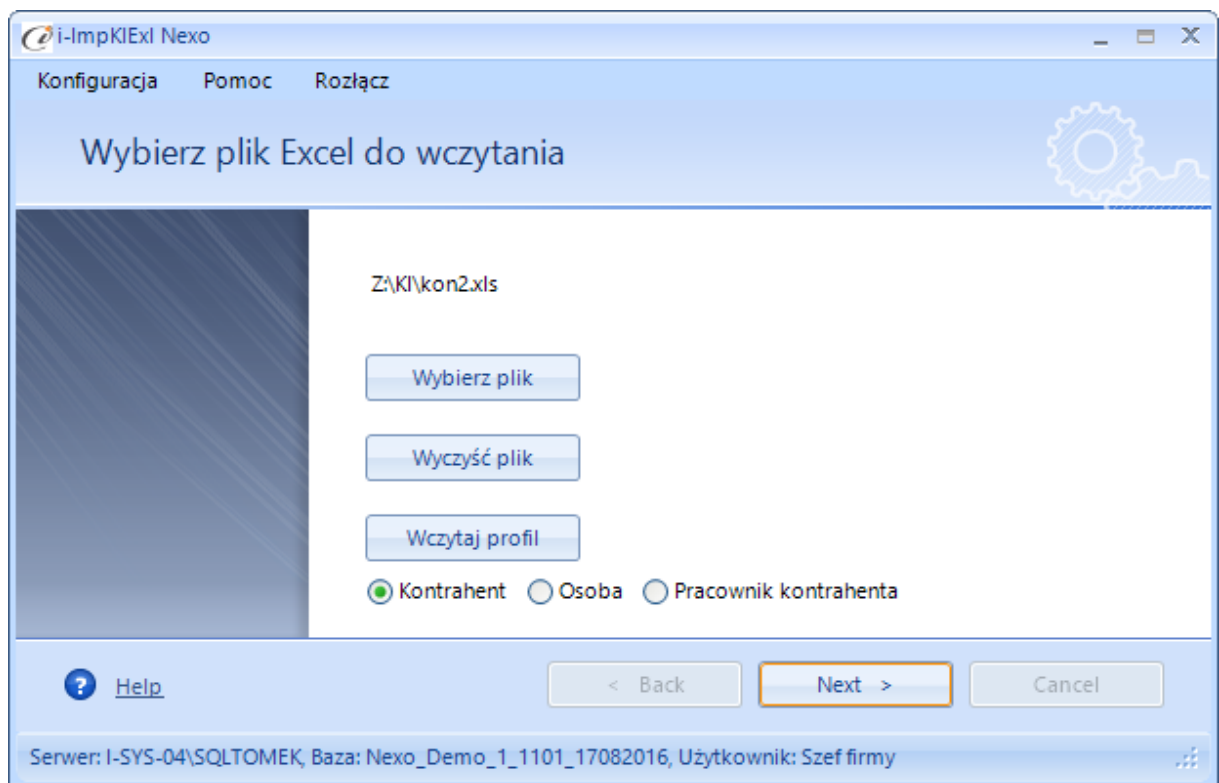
i-ImpKlExl Nexo

Konfiguracja Pomoc Rozłącz

Wybierz plik Excel do wczytania

Z:\Kl\kon2.xls

Wybierz plik

Wyczyść plik

Wczytaj profil

Kontrahent Osoba Pracownik kontrahenta

Help

< Back

Next >

Cancel

Serwer: I-SYS-04\SQLTOMEK, Baza: Nexo_Demo_1_1101_17082016, Użytkownik: Szef firmy